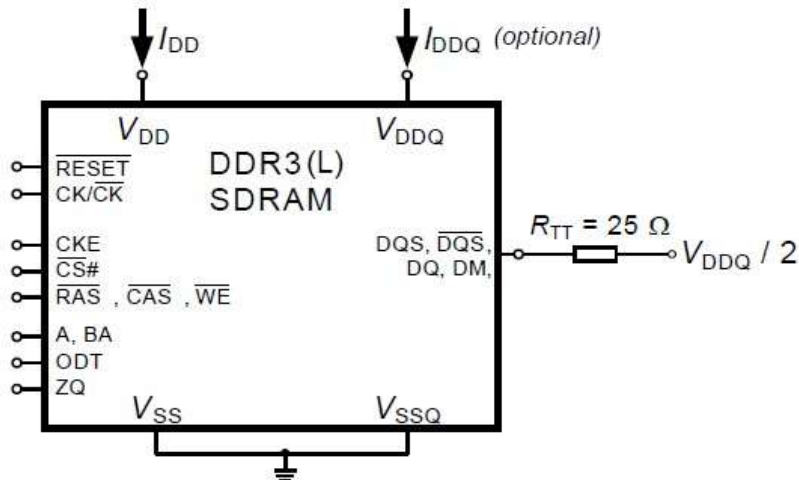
$I_{DD}$

$I_{DDQ}$ (optional)

$V_{DD}$

$V_{DDQ}$

DDR3(L)
SDRAM

$\overline{RESET}$

CK/$\overline{CK}$

$\overline{CKE}$

$\overline{CS\#}$

$\overline{RAS}$ , $\overline{CAS}$ , $\overline{WE}$

A, BA

ODT

ZQ

DQS, $\overline{DQS}$,
DQ, DM,

$R_{TT}$ = 25 Ω

$V_{DDQ}$ / 2

$V_{SS}$

$V_{SSQ}$